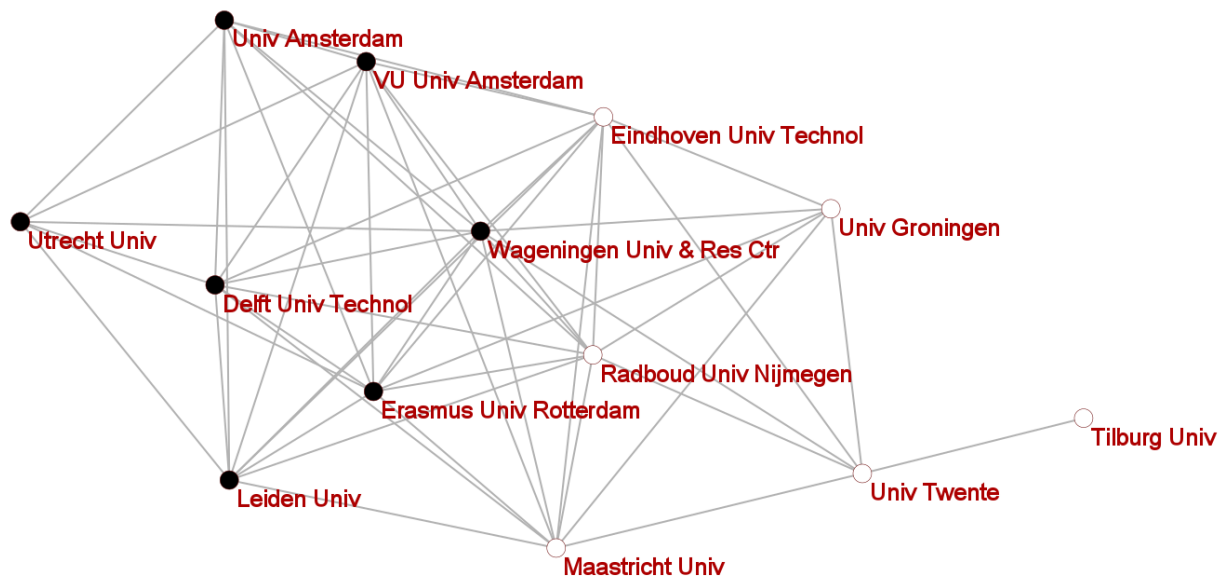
Univ Amsterdam
VU Univ Amsterdam
Eindhoven Univ Technol
Univ Groningen
Utrecht Univ
Wageningen Univ & Res Ctr
Delft Univ Technol
Radboud Univ Nijmegen
Erasmus Univ Rotterdam
Tilburg Univ
Univ Twente
Leiden Univ
Maastricht Univ